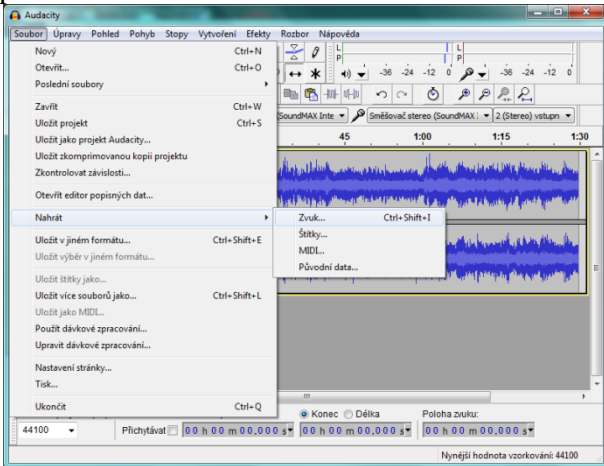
Audacity

Soubor Úpravy Pohled Pohyb Stopy Vytvoření Efekty Rozbor Nápověda

| Nový | Ctrl+N |
|---|---|
| Otevřít... | Ctrl+O |
| Poslední soubory | |
| Zavřít | Ctrl+W |
| Uložit projekt | Ctrl+S |
| Uložit jako projekt Audacity... | |
| Uložit zkomprimovanou kopii projektu | |
| Zkontrolovat závislosti... | |
| Otevřít editor popisných dat... | |
| Nahrát | |
| Uložit v jiném formátu... | Ctrl+Shift+E |
| Uložit výběr v jiném formátu... | |
| Uložit štítky jako... | |
| Uložit více souborů jako... | Ctrl+Shift+L |
| Uložit jako MIDI... | |
| Použít dávkové zpracování... | |
| Upravit dávkové zpracování... | |
| Nastavení stránky... | |
| Tisk... | |
| Ukončit | Ctrl+Q |

| Zvuk... | Ctrl+Shift+I |
|---|---|
| Štítky... | |
| MIDI... | |
| Původní data... | |

L R -36 -24 -12 0 L R -36 -24 -12 0

(SoundMAX Inte Směšovač stereo (SoundMAX 2 (Stereo) vstupn

45 1:00 1:15 1:30

44100 Přichytávat 00 h 00 m 00,000 s Konec Délka 00 h 00 m 00,000 s Poloha zvuku: 00 h 00 m 00,000 s

Nynější hodnota vzorkování: 44100